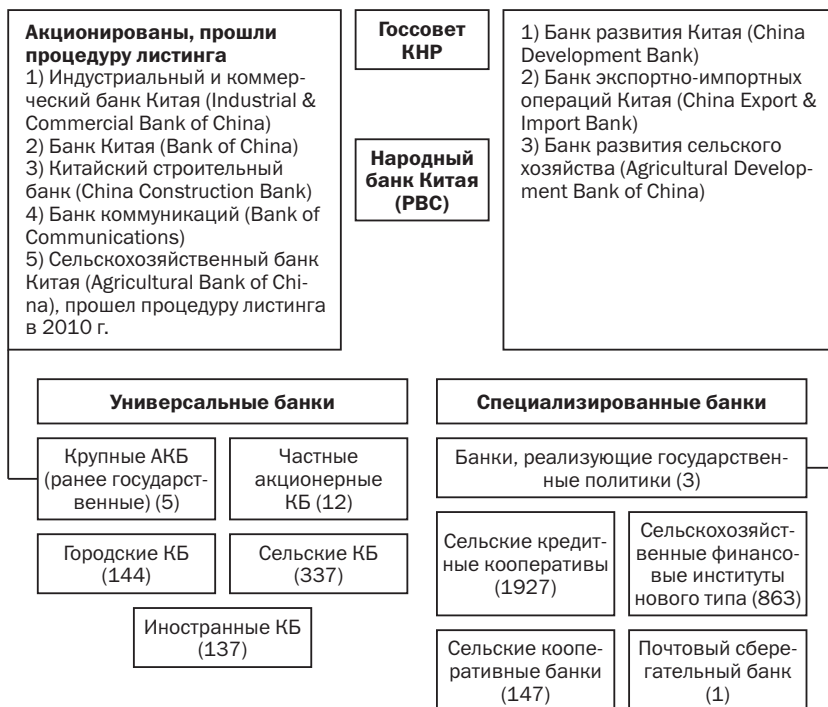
**Акционированы, прошли процедуру листинга**
1) Индустриальный и коммерческий банк Китая (Industrial & Commercial Bank of China)
2) Банк Китая (Bank of China)
3) Китайский строительный банк (China Construction Bank)
4) Банк коммуникаций (Bank of Communications)
5) Сельскохозяйственный банк Китая (Agricultural Bank of China), прошел процедуру листинга в 2010 г.

**Госсовет КНР**

**Народный банк Китая (PBC)**

1) Банк развития Китая (China Development Bank)
2) Банк экспортно-импортных операций Китая (China Export & Import Bank)
3) Банк развития сельского хозяйства (Agricultural Development Bank of China)

**Универсальные банки**

Крупные АКБ (ранее государственные) (5)

Частные акционерные КБ (12)

Городские КБ (144)

Сельские КБ (337)

Иностранные КБ (137)

**Специализированные банки**

Банки, реализующие государственные политики (3)

Сельские кредитные кооперативы (1927)

Сельскохозяйственные финансовые институты нового типа (863)

Сельские кооперативные банки (147)

Почтовый сберегательный банк (1)